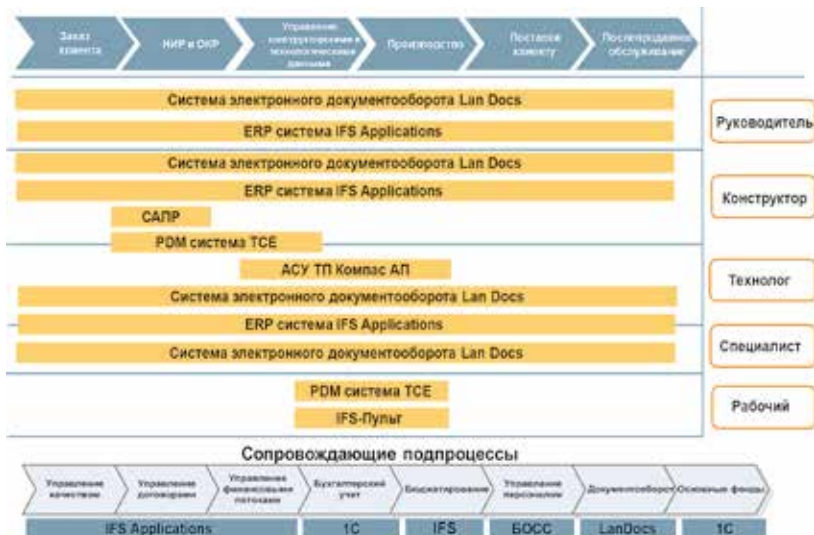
Заказ клиента

НИР и ОКР

Управление конструкторскими и технологическими данными

Производство

Поставка клиенту

Послепродажное обслуживание

Система электронного документооборота Lan Docs

ERP система IFS Applications

Руководитель

Система электронного документооборота Lan Docs

ERP система IFS Applications

Конструктор

САПР

PDM система TCE

АСУ ТП Компас АП

Технолог

Система электронного документооборота Lan Docs

ERP система IFS Applications

Специалист

Система электронного документооборота Lan Docs

PDM система TCE

Рабочий

IFS-Пульт

Сопровождающие подпроцессы

Управление качеством

Управление договорами

Управление финансовыми потоками

Бухгалтерский учет

Бюджетирование

Управление персоналом

Документооборот

Основные фонды

| IFS Applications | 1C | IFS | БОСС | LanDocs | 1C |
|---|---|---|---|---|---|